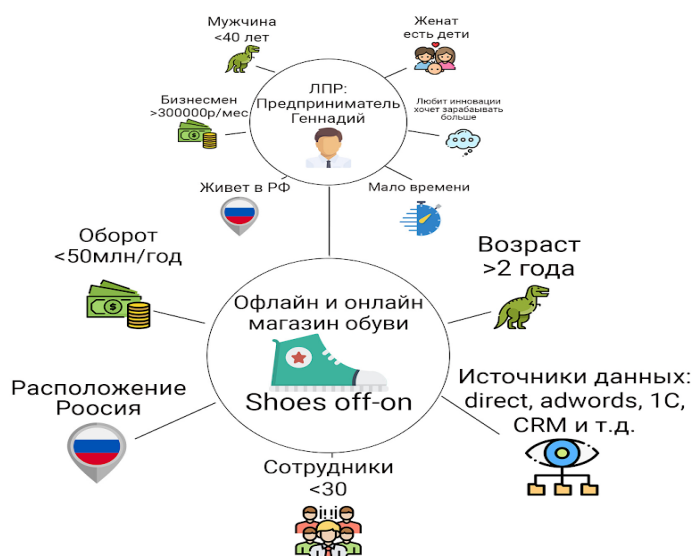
Мужчина
<40 лет

Женат
есть дети

ЛПР:
Предприниматель
Геннадий

Бизнесмен
>300000р/мес

Любит инновации
хочет зарабаывать
больше

Живет в РФ

Мало времени

Оборот
<50млн/год

Возраст
>2 года

Офлайн и онлайн
магазин обуви

Shoes off-on

Расположение
Роосия

Источники данных:
direct, adwords, 1C,
CRM и т.д.

Сотрудники
<30